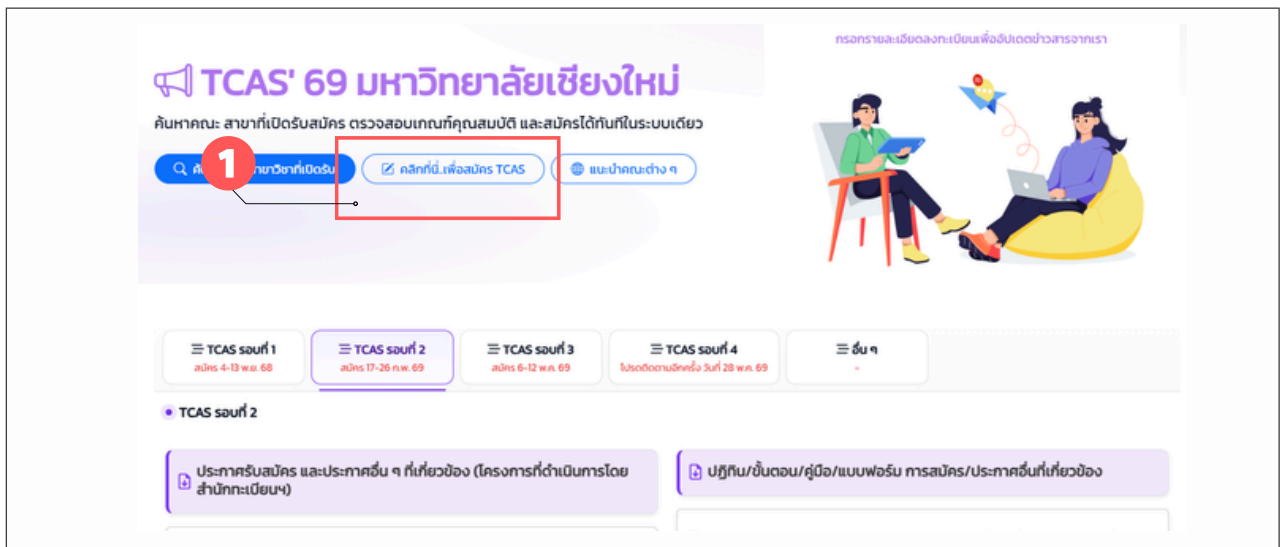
กรอกรายละเอียดลงทะเบียนเพื่ออัปเดตข่าวสารจากเรา

TCAS' 69 มหาวิทยาลัยเชียงใหม่

ค้นหาคณะ สาขาที่เปิดรับสมัคร ตรวจสอบเกณฑ์คุณสมบัติ และสมัครได้ทันทีในระบบเดียว

1

ค้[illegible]สาขาวิชาที่เปิดรับ

คลิกที่นี่..เพื่อสมัคร TCAS

แนะนำคณะต่าง ๆ

TCAS รอบที่ 1
สมัคร 4-13 พ.ย. 68

TCAS รอบที่ 2
สมัคร 17-26 ก.พ. 69

TCAS รอบที่ 3
สมัคร 6-12 พ.ค. 69

TCAS รอบที่ 4
โปรดติดตามอีกครั้ง วันที่ 28 พ.ค. 69

อื่น ๆ
-

TCAS รอบที่ 2

ประกาศรับสมัคร และประกาศอื่น ๆ ที่เกี่ยวข้อง (โครงการที่ดำเนินการโดยสำนักทะเบียนฯ)

ปฏิทิน/ขั้นตอน/คู่มือ/แบบฟอร์ม การสมัคร/ประกาศอื่นที่เกี่ยวข้อง